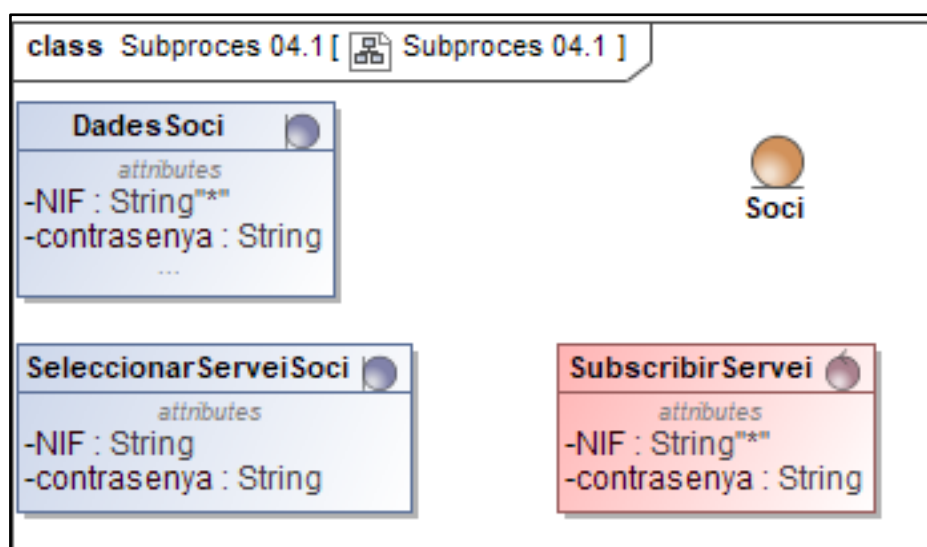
class Subproces 04.1 [ Subproces 04.1 ]

DadesSoci
attributes
-NIF : String"*"
-contrasenya : String
...

Soci

SeleccionarServeiSoci
attributes
-NIF : String
-contrasenya : String

SubscribirServei
attributes
-NIF : String"*"
-contrasenya : String